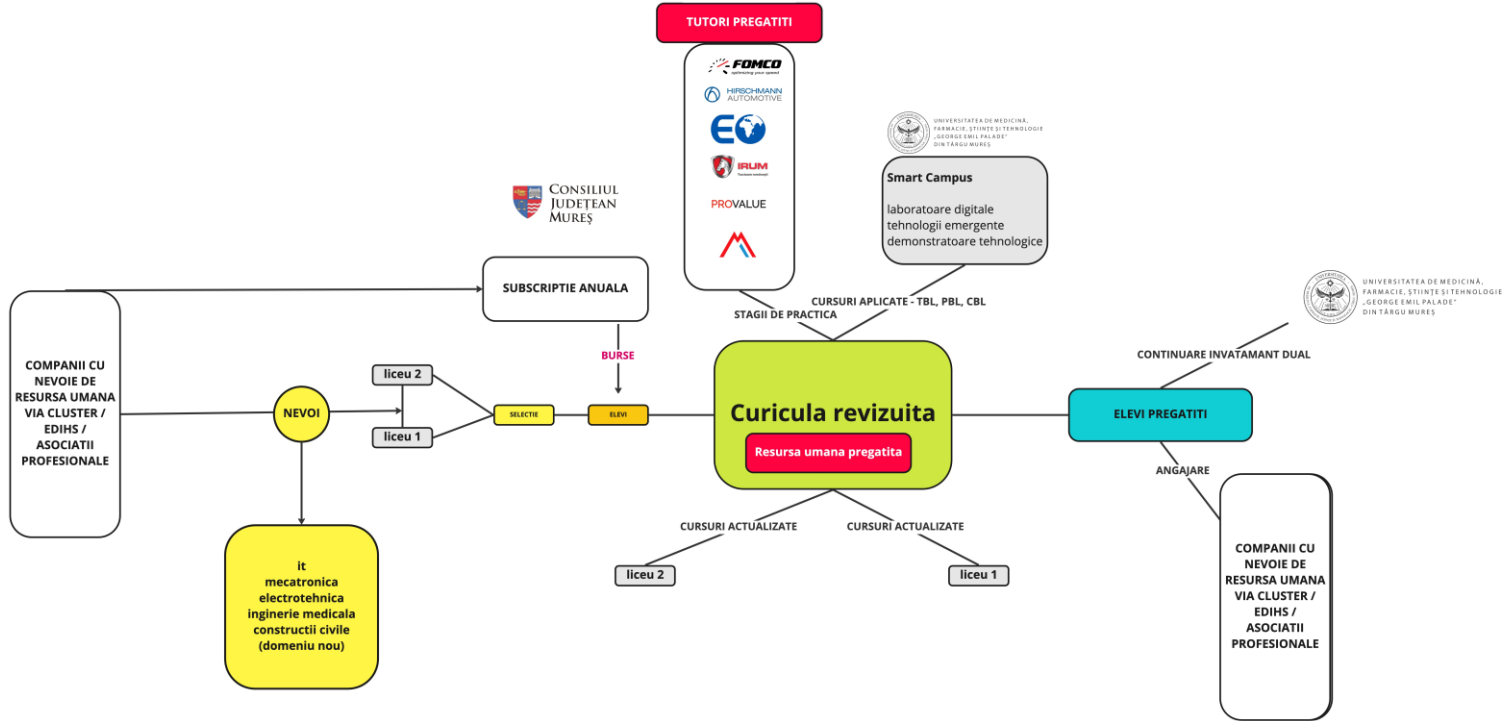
TUTORI PREGATITI

FOMCO
optimizing your speed

HIRSCHMANN AUTOMOTIVE

EO

IRUM

PROVALUE

UNIVERSITATEA DE MEDICINĂ, FARMACIE, ȘTIINȚE ȘI TEHNOLOGIE „GEORGE EMIL PALADE" DIN TÂRGU MUREȘ

Smart Campus

laboratoare digitale
tehnologii emergente
demonstratoare tehnologice

CONSILIUL JUDEȚEAN MUREȘ

SUBSCRIPTIE ANUALA

STAGII DE PRACTICA

CURSURI APLICATE - TBL, PBL, CBL

UNIVERSITATEA DE MEDICINĂ, FARMACIE, ȘTIINȚE ȘI TEHNOLOGIE „GEORGE EMIL PALADE" DIN TÂRGU MUREȘ

CONTINUARE INVATAMANT DUAL

COMPANII CU NEVOIE DE RESURSA UMANA VIA CLUSTER / EDIHS / ASOCIATII PROFESIONALE

BURSE

liceu 2

NEVOI

SELECTIE

ELEVI

liceu 1

Curicula revizuita

Resursa umana pregatita

ELEVI PREGATITI

ANGAJARE

CURSURI ACTUALIZATE

CURSURI ACTUALIZATE

it
mecatronica
electrotehnica
inginerie medicala
constructii civile
(domeniu nou)

liceu 2

liceu 1

COMPANII CU NEVOIE DE RESURSA UMANA VIA CLUSTER / EDIHS / ASOCIATII PROFESIONALE